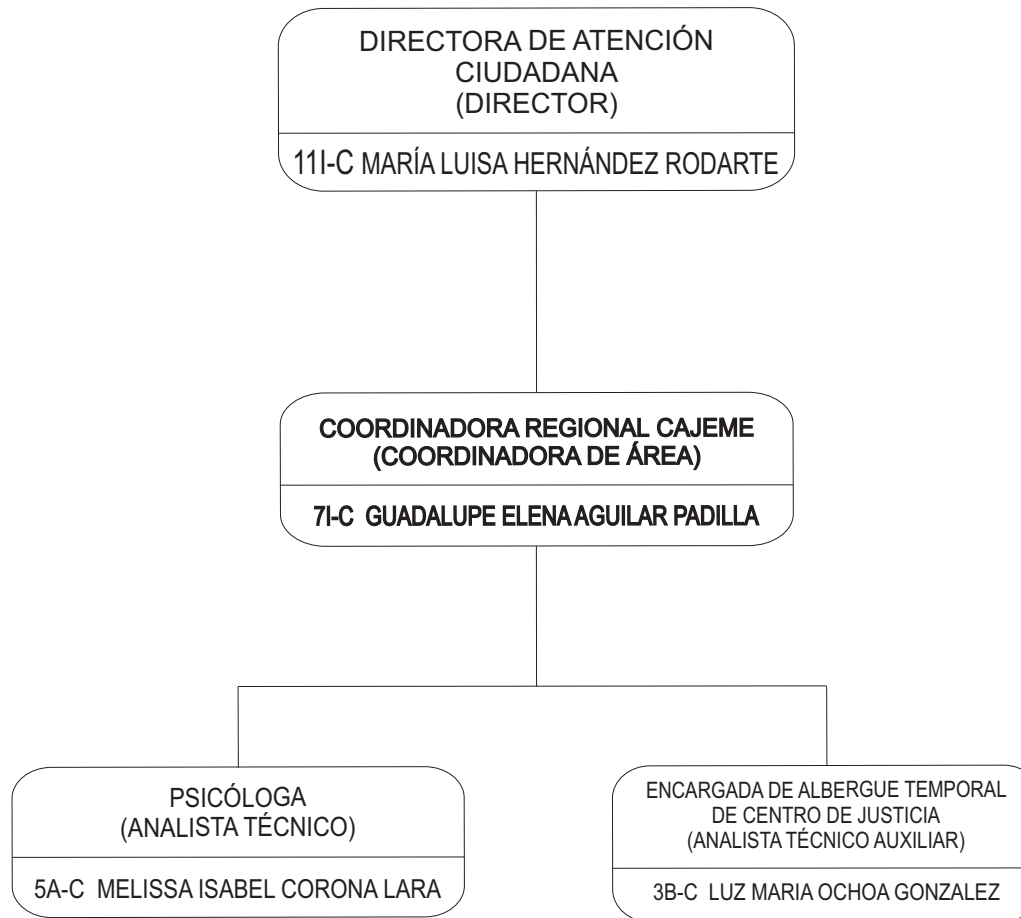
DIRECTORA DE ATENCIÓN CIUDADANA
(DIRECTOR)

11I-C MARÍA LUISA HERNÁNDEZ RODARTE

COORDINADORA REGIONAL CAJEME
(COORDINADORA DE ÁREA)

7I-C GUADALUPE ELENA AGUILAR PADILLA

PSICÓLOGA
(ANALISTA TÉCNICO)

5A-C MELISSA ISABEL CORONA LARA

ENCARGADA DE ALBERGUE TEMPORAL DE CENTRO DE JUSTICIA
(ANALISTA TÉCNICO AUXILIAR)

3B-C LUZ MARIA OCHOA GONZALEZ